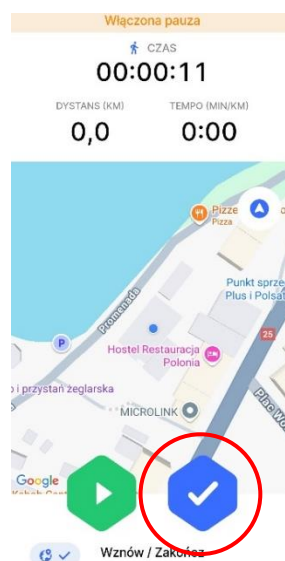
Włączona pauza

CZAS
00:00:11

DYSTANS (KM)
0,0

TEMPO (MIN/KM)
0:00

Pizze
Pizza

Punkt sprze
Plus i Polsat

Promenada

P

25

Hostel Restauracja Polonia

o i przystań żeglarska

MICROLINK

Plac Wo

Google

Wznów / Zakończ